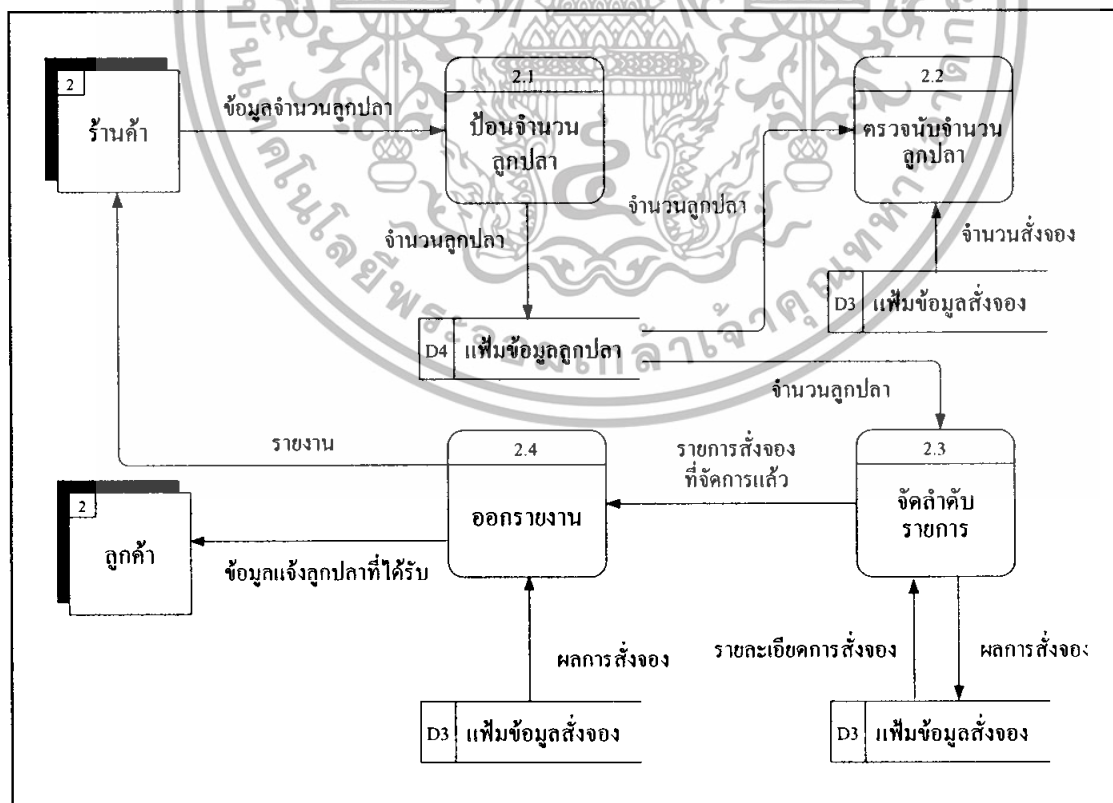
2
ร้านค้า

ข้อมูลจำนวนลูกปลา

2.1
ป้อนจำนวนลูกปลา

2.2
ตรวจนับจำนวนลูกปลา

จำนวนลูกปลา

จำนวนลูกปลา

จำนวนสั่งจอง

D3 แฟ้มข้อมูลสั่งจอง

D4 แฟ้มข้อมูลลูกปลา

จำนวนลูกปลา

รายงาน

2.4
ออกรายงาน

รายการสั่งจองที่จัดการแล้ว

2.3
จัดลำดับรายการ

2
ลูกค้า

ข้อมูลแจ้งลูกปลาที่ได้รับ

ผลการสั่งจอง

รายละเอียดการสั่งจอง

ผลการสั่งจอง

D3 แฟ้มข้อมูลสั่งจอง

D3 แฟ้มข้อมูลสั่งจอง